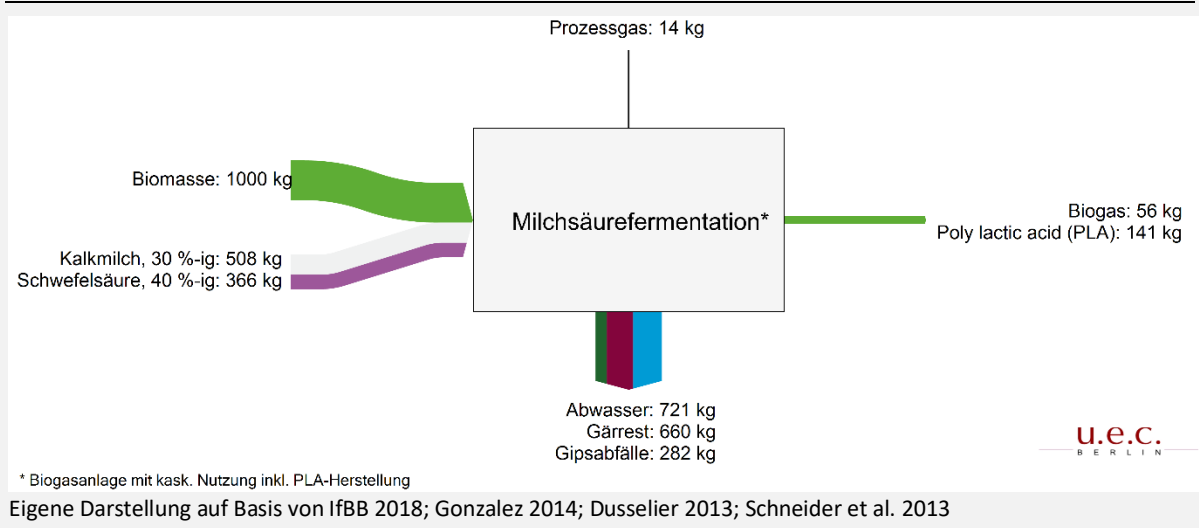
Prozessgas: 14 kg

Biomasse: 1000 kg

Kalkmilch, 30 %-ig: 508 kg
Schwefelsäure, 40 %-ig: 366 kg

Milchsäurefermentation*

Biogas: 56 kg
Poly lactic acid (PLA): 141 kg

Abwasser: 721 kg
Gärrest: 660 kg
Gipsabfälle: 282 kg

u.e.c.
BERLIN

* Biogasanlage mit kask. Nutzung inkl. PLA-Herstellung

Eigene Darstellung auf Basis von IfBB 2018; Gonzalez 2014; Dusselier 2013; Schneider et al. 2013